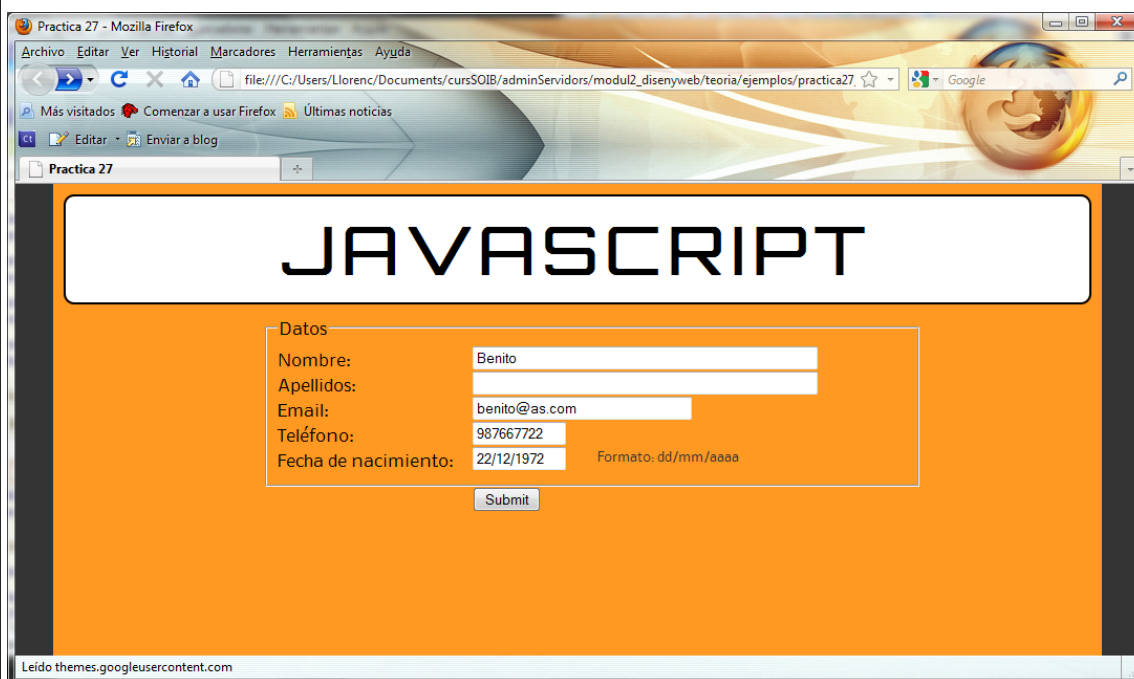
Practica 27 - Mozilla Firefox

Archivo Editar Ver Historial Marcadores Herramientas Ayuda

file:///C:/Users/Llorenc/Documents/cursSOIB/adminServidors/modul2_disenyweb/teoria/ejemplos/practica27.

Google

Más visitados Comenzar a usar Firefox Últimas noticias

Editar Enviar a blog

Practica 27

JAVASCRIPT

Datos

Nombre: Benito

Apellidos:

Email: benito@as.com

Teléfono: 987667722

Fecha de nacimiento: 22/12/1972 Formato: dd/mm/aaaa

Submit

Leído themes.googleusercontent.com